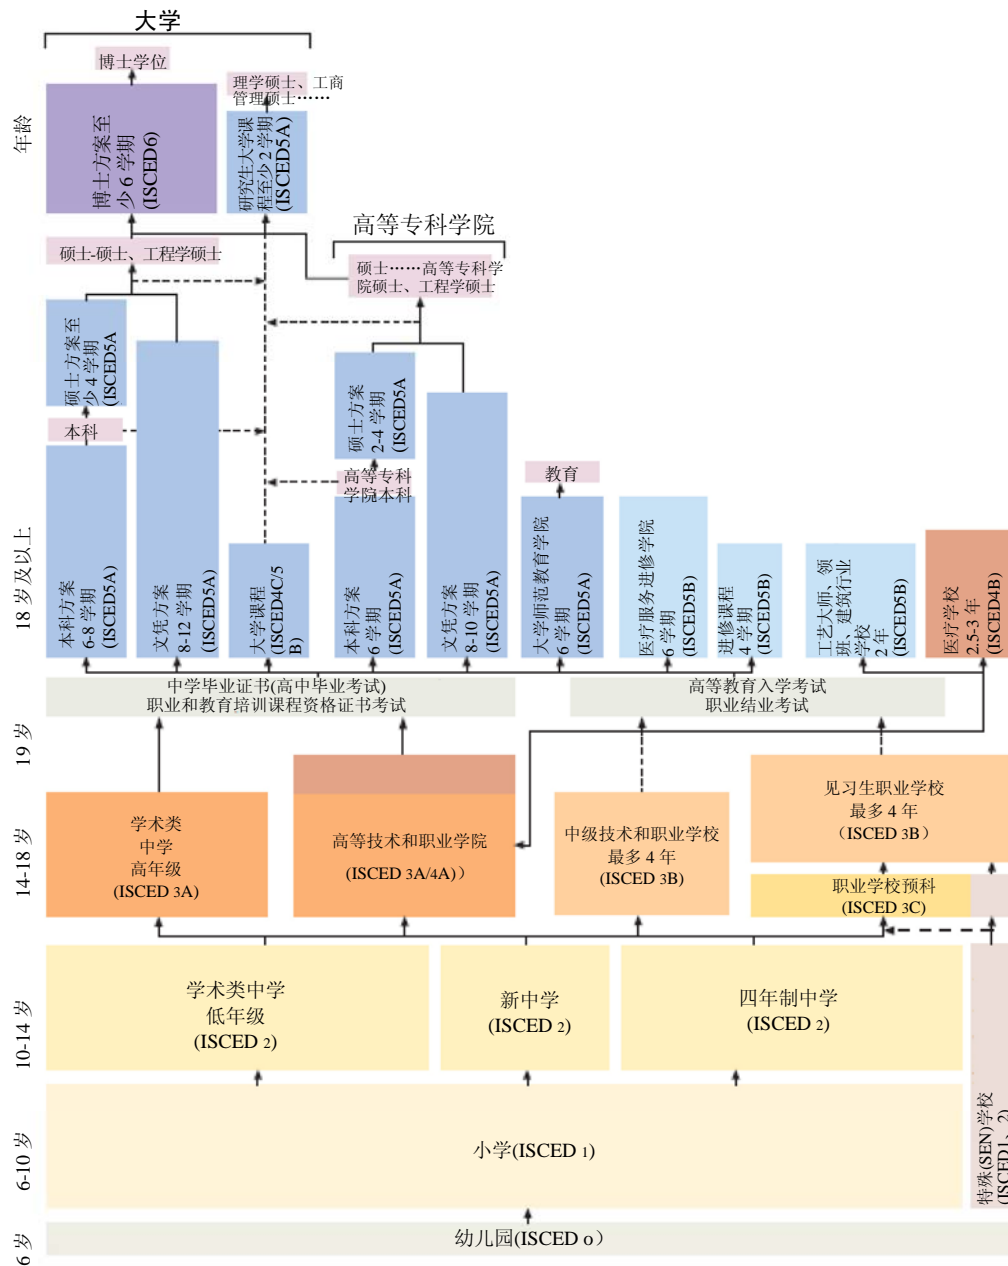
大学

博士学位

理学硕士、工商管理硕士……

年龄

博士方案至少6学期 (ISCED6)

研究生大学课程至少2学期 (ISCED5A)

高等专科学院

硕士-硕士、工程学硕士

硕士……高等专科学院硕士、工程学硕士

硕士方案至少4学期 (ISCED5A

本科

硕士方案 2-4学期 (ISCED5A)

高等专科学院本科

教育

18岁及以上

本科方案 6-8学期 (ISCED5A)

文凭方案 8-12学期 (ISCED5A)

大学课程 (ISCED4C/5 B)

本科方案 6学期 (ISCED5A)

文凭方案 8-10学期 (ISCED5A)

大学师范教育学院 6学期 (ISCED5A)

医疗服务进修学院 6学期 (ISCED5B)

进修课程 4学期 (ISCED5B)

工艺大师、领班、建筑行业学校 2年 (ISCED5B)

医疗学校 2.5-3年 (ISCED4B)

中学毕业证书(高中毕业考试)
职业和教育培训课程资格证书考试

高等教育入学考试
职业结业考试

19岁

14-18岁

学术类中学高年级 (ISCED 3A)

高等技术和职业学院 (ISCED 3A/4A))

中级技术和职业学校 最多4年 (ISCED 3B)

见习生职业学校 最多4年 (ISCED 3B)

职业学校预科 (ISCED 3C)

10-14岁

学术类中学低年级 (ISCED 2)

新中学 (ISCED 2)

四年制中学 (ISCED 2)

6-10岁

小学(ISCED 1)

特殊(SEN)学校 (ISCED1、2)

6岁

幼儿园(ISCED 0)